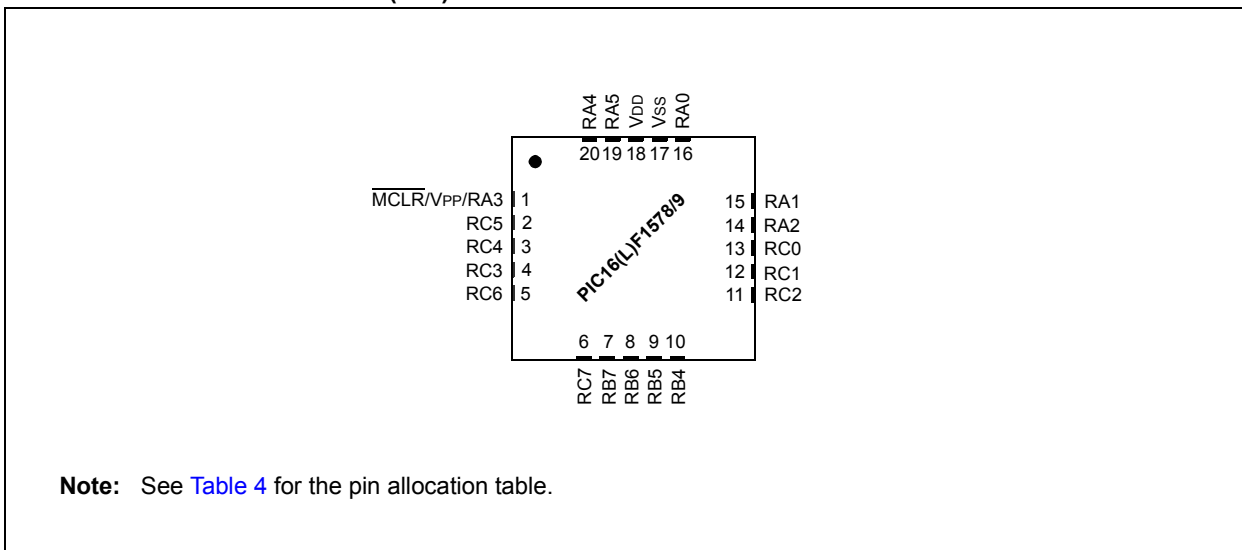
RA4
RA5
VDD
VSS
RA0

20 19 18 17 16

$\overline{MCLR}$/VPP/RA3 1
RC5 2
RC4 3
RC3 4
RC6 5

PIC16(L)F1578/9

15 RA1
14 RA2
13 RC0
12 RC1
11 RC2

6 7 8 9 10

RC7
RB7
RB6
RB5
RB4

**Note:** See Table 4 for the pin allocation table.